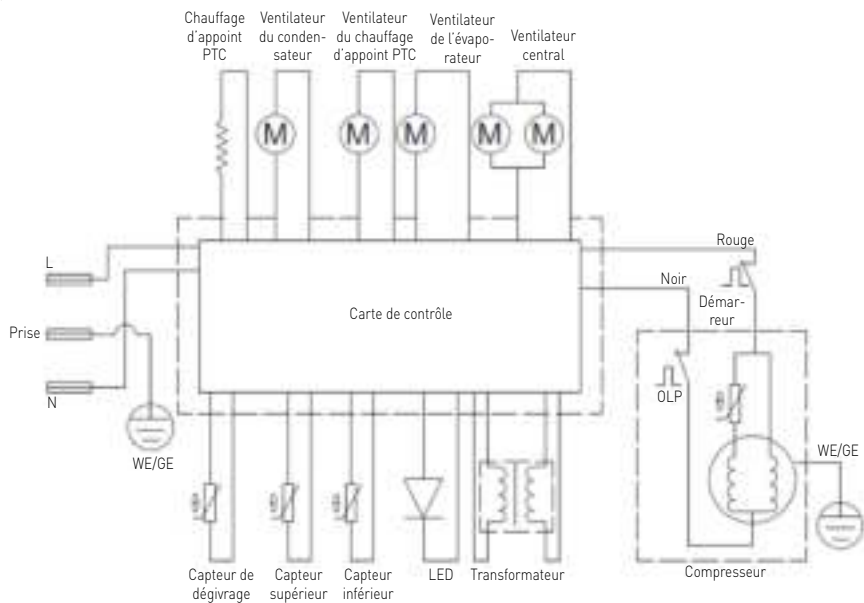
Chauffage d'appoint PTC

Ventilateur du condensateur

Ventilateur du chauffage d'appoint PTC

Ventilateur de l'évaporateur

Ventilateur central

M M M M M

L

Prise

N

WE/GE

Carte de contrôle

Rouge

Noir

Démarreur

OLP

WE/GE

Capteur de dégivrage

Capteur supérieur

Capteur inférieur

LED

Transformateur

Compresseur